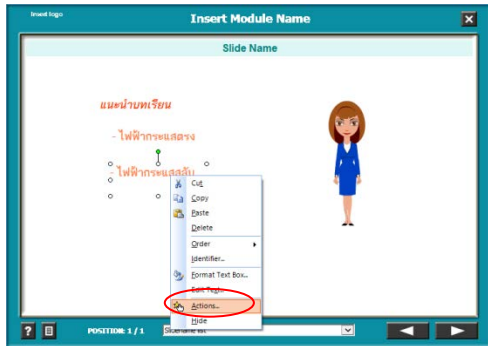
Insert logo

Insert Module Name

Slide Name

แนะนำบทเรียน

- ไฟฟ้ากระแสตรง

- ไฟฟ้ากระแสสลับ

Cut
Copy
Paste
Delete
Order
Identifier...
Format Text Box...
Edit Text
Actions...
Hide

?

POSITION: 1 / 1

Slidename list